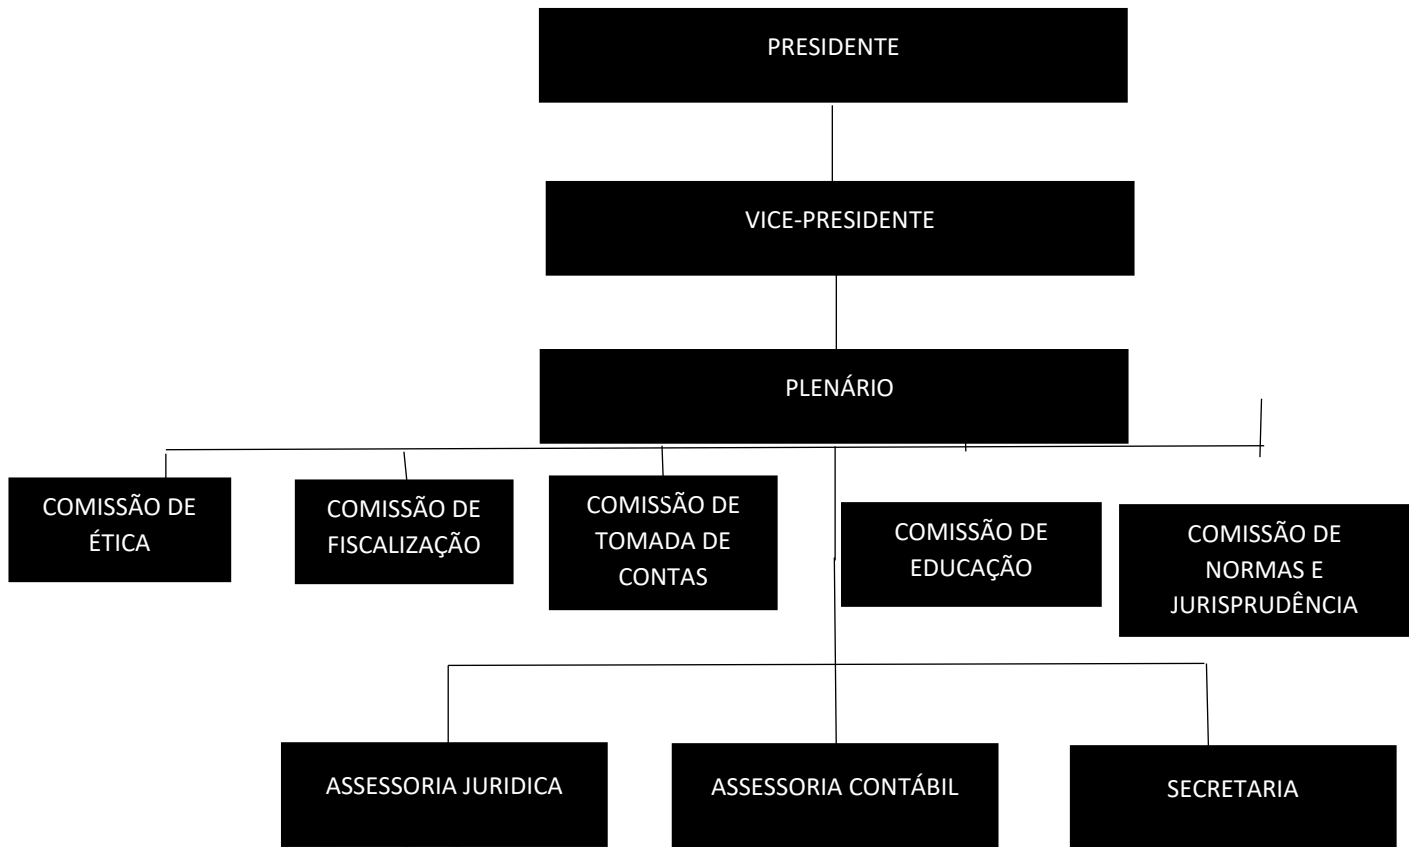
PRESIDENTE

VICE-PRESIDENTE

PLENÁRIO

COMISSÃO DE ÉTICA

COMISSÃO DE FISCALIZAÇÃO

COMISSÃO DE TOMADA DE CONTAS

COMISSÃO DE EDUCAÇÃO

COMISSÃO DE NORMAS E JURISPRUDÊNCIA

ASSESSORIA JURIDICA

ASSESSORIA CONTÁBIL

SECRETARIA